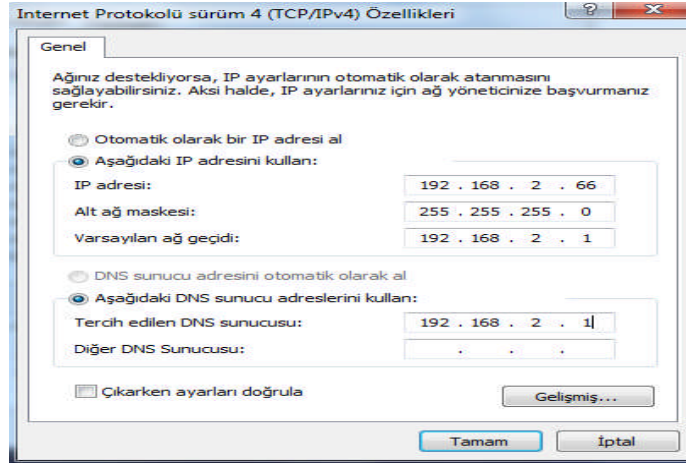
Internet Protokolü sürüm 4 (TCP/IPv4) Özellikleri

?

X

Genel

Ağınız destekliyorsa, IP ayarlarının otomatik olarak atanmasını sağlayabilirsiniz. Aksi halde, IP ayarlarınız için ağ yöneticinize başvurmanız gerekir.

Otomatik olarak bir IP adresi al

Aşağıdaki IP adresini kullan:

IP adresi: 192 . 168 . 2 . 66

Alt ağ maskesi: 255 . 255 . 255 . 0

Varsayılan ağ geçidi: 192 . 168 . 2 . 1

DNS sunucu adresini otomatik olarak al

Aşağıdaki DNS sunucu adreslerini kullan:

Tercih edilen DNS sunucusu: 192 . 168 . 2 . 1

Diğer DNS Sunucusu: . . .

Çıkarken ayarları doğrula

Gelişmiş...

Tamam

İptal